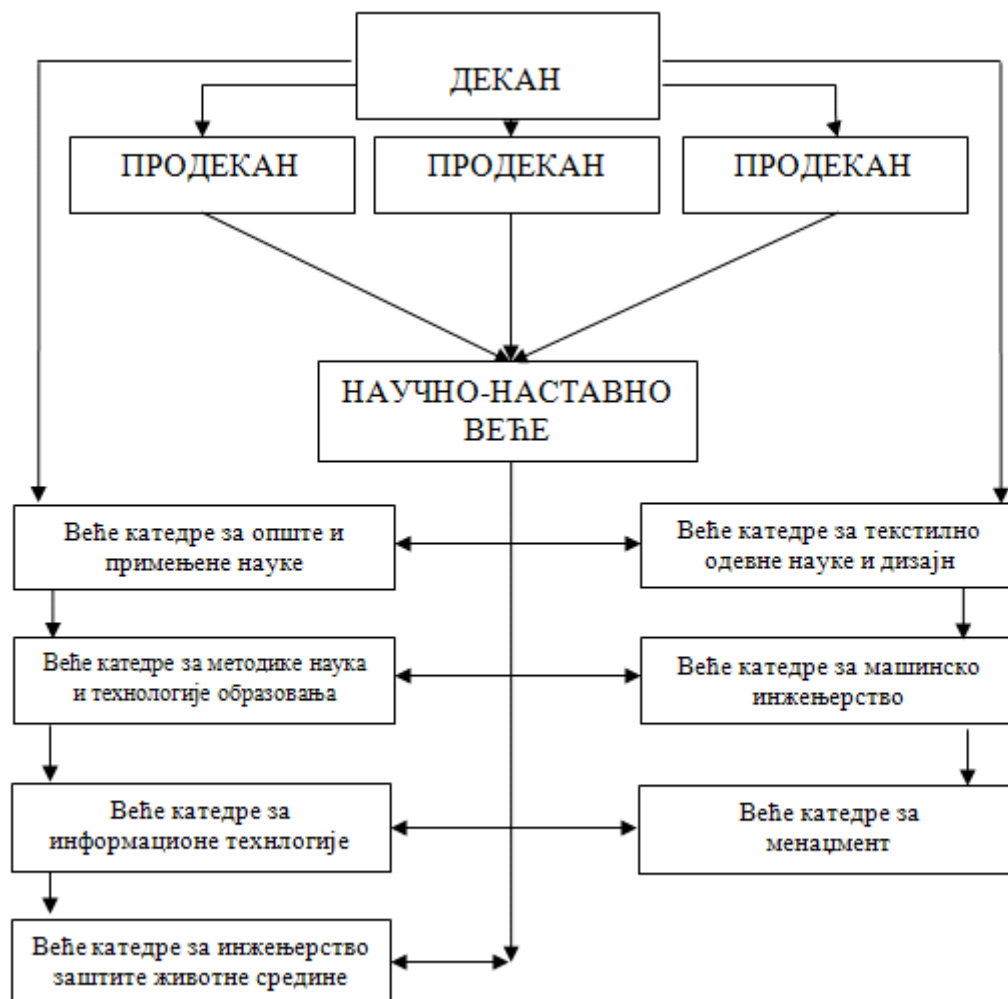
ДЕКАН

ПРОДЕКАН

ПРОДЕКАН

ПРОДЕКАН

НАУЧНО-НАСТАВНО ВЕЋЕ

Веће катедре за опште и примењене науке

Веће катедре за текстилно одевне науке и дизајн

Веће катедре за методике наука и технологије образовања

Веће катедре за машинско инжењерство

Веће катедре за информационе технлогије

Веће катедре за менаџмент

Веће катедре за инжењерство заштите животне средине